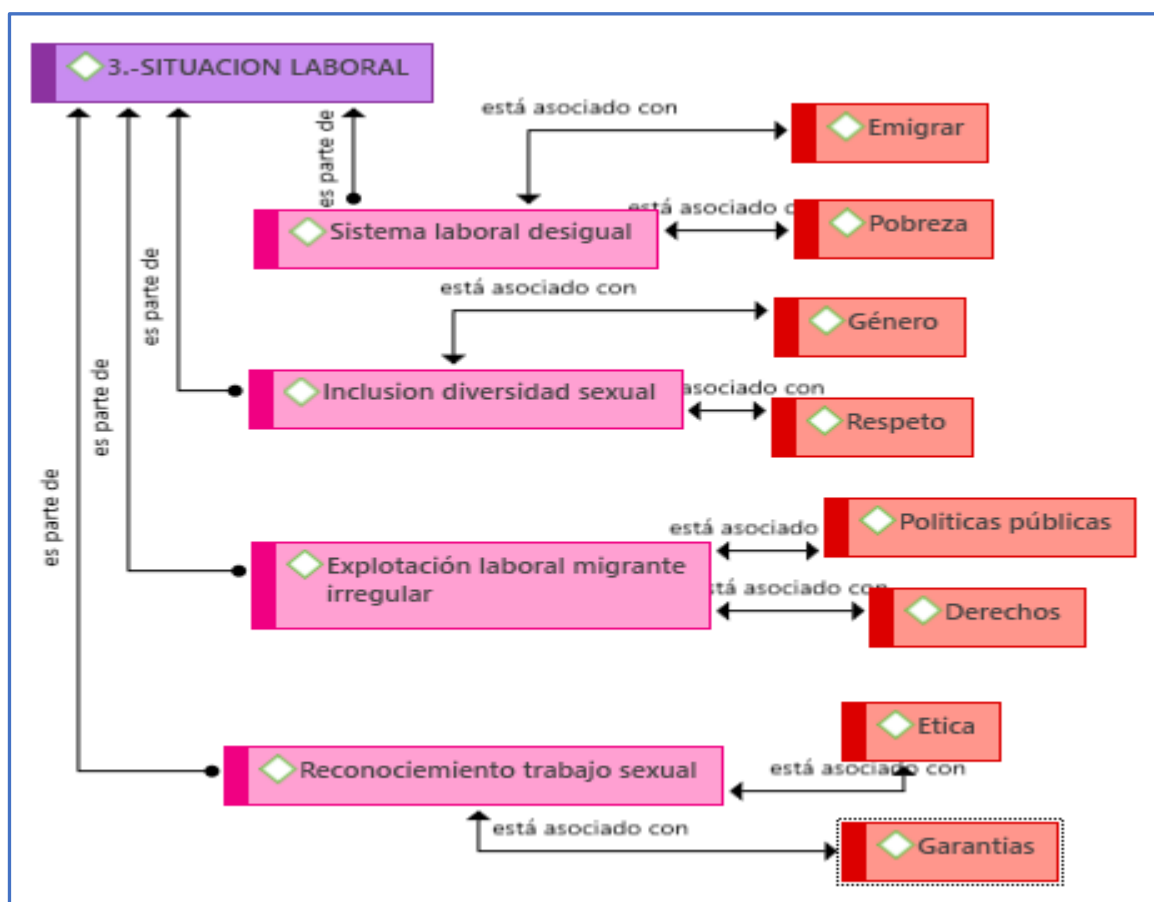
3.-SITUACION LABORAL

es parte de

está asociado con

Emigrar

Sistema laboral desigual

está asociado c

Pobreza

es parte de

está asociado con

Género

es parte de

Inclusion diversidad sexual

asociado con

Respeto

es parte de

está asociado

Politicas públicas

Explotación laboral migrante irregular

stá asociado con

Derechos

Etica

Reconociemiento trabajo sexual

está asociado con

está asociado con

Garantias